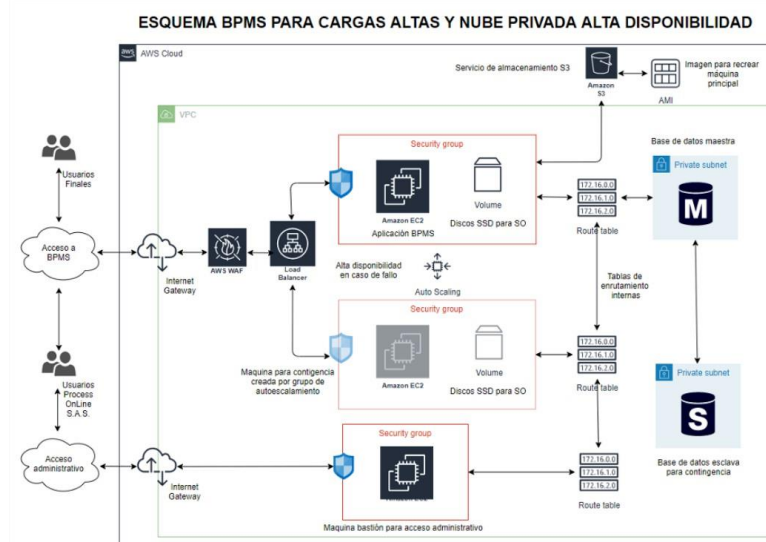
ESQUEMA BPMS PARA CARGAS ALTAS Y NUBE PRIVADA ALTA DISPONIBILIDAD

AWS Cloud

Servicio de almacenamiento S3

Amazon S3

Imagen para recrear máquina principal

AMI

VPC

Usuarios Finales

Acceso a BPMS

Internet Gateway

AWS WAF

Load Balancer

Security group

Amazon EC2

Aplicación BPMS

Volume

Discos SSD para SO

172.16.0.0

172.16.1.0

172.16.2.0

Route table

Base de datos maestra

Private subnet

M

Alta disponibilidad en caso de fallo

Auto Scaling

Tablas de enrutamiento internas

Usuarios Process OnLine S.A.S.

Maquina para contingencia creada por grupo de autoescalamiento

Security group

Amazon EC2

Volume

Discos SSD para SO

172.16.0.0

172.16.1.0

172.16.2.0

Route table

Private subnet

S

Base de datos esclava para contingencia

Acceso administrativo

Internet Gateway

Security group

172.16.0.0

172.16.1.0

172.16.2.0

Route table

Maquina bastión para acceso administrativo